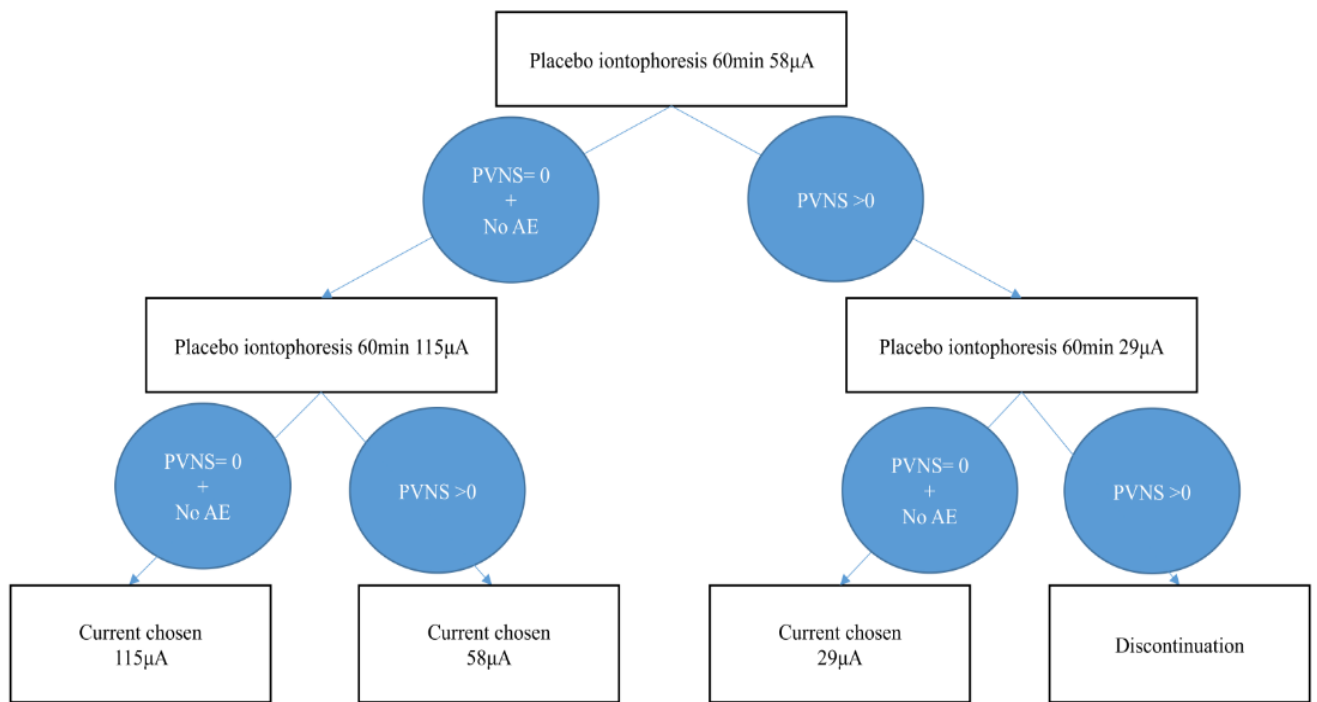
Placebo iontophoresis 60min 58µA

PVNS= 0
+
No AE

PVNS >0

Placebo iontophoresis 60min 115µA

Placebo iontophoresis 60min 29µA

PVNS= 0
+
No AE

PVNS >0

PVNS= 0
+
No AE

PVNS >0

Current chosen
115µA

Current chosen
58µA

Current chosen
29µA

Discontinuation